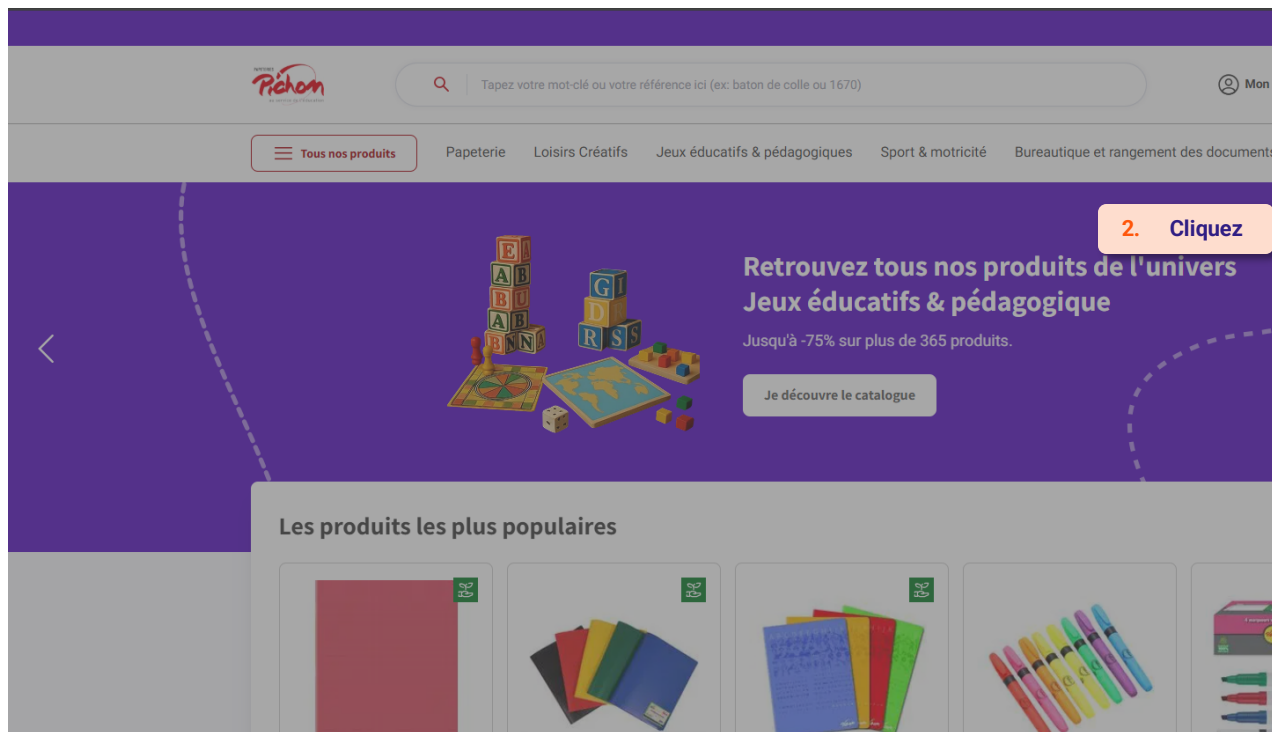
Pichon
au service de l'éducation

Tapez votre mot-clé ou votre référence ici (ex: baton de colle ou 1670)

Mon

Tous nos produits

Papeterie

Loisirs Créatifs

Jeux éducatifs & pédagogiques

Sport & motricité

Bureautique et rangement des documents

2. Cliquez

Retrouvez tous nos produits de l'univers Jeux éducatifs & pédagogique

Jusqu'à -75% sur plus de 365 produits.

Je découvre le catalogue

Les produits les plus populaires